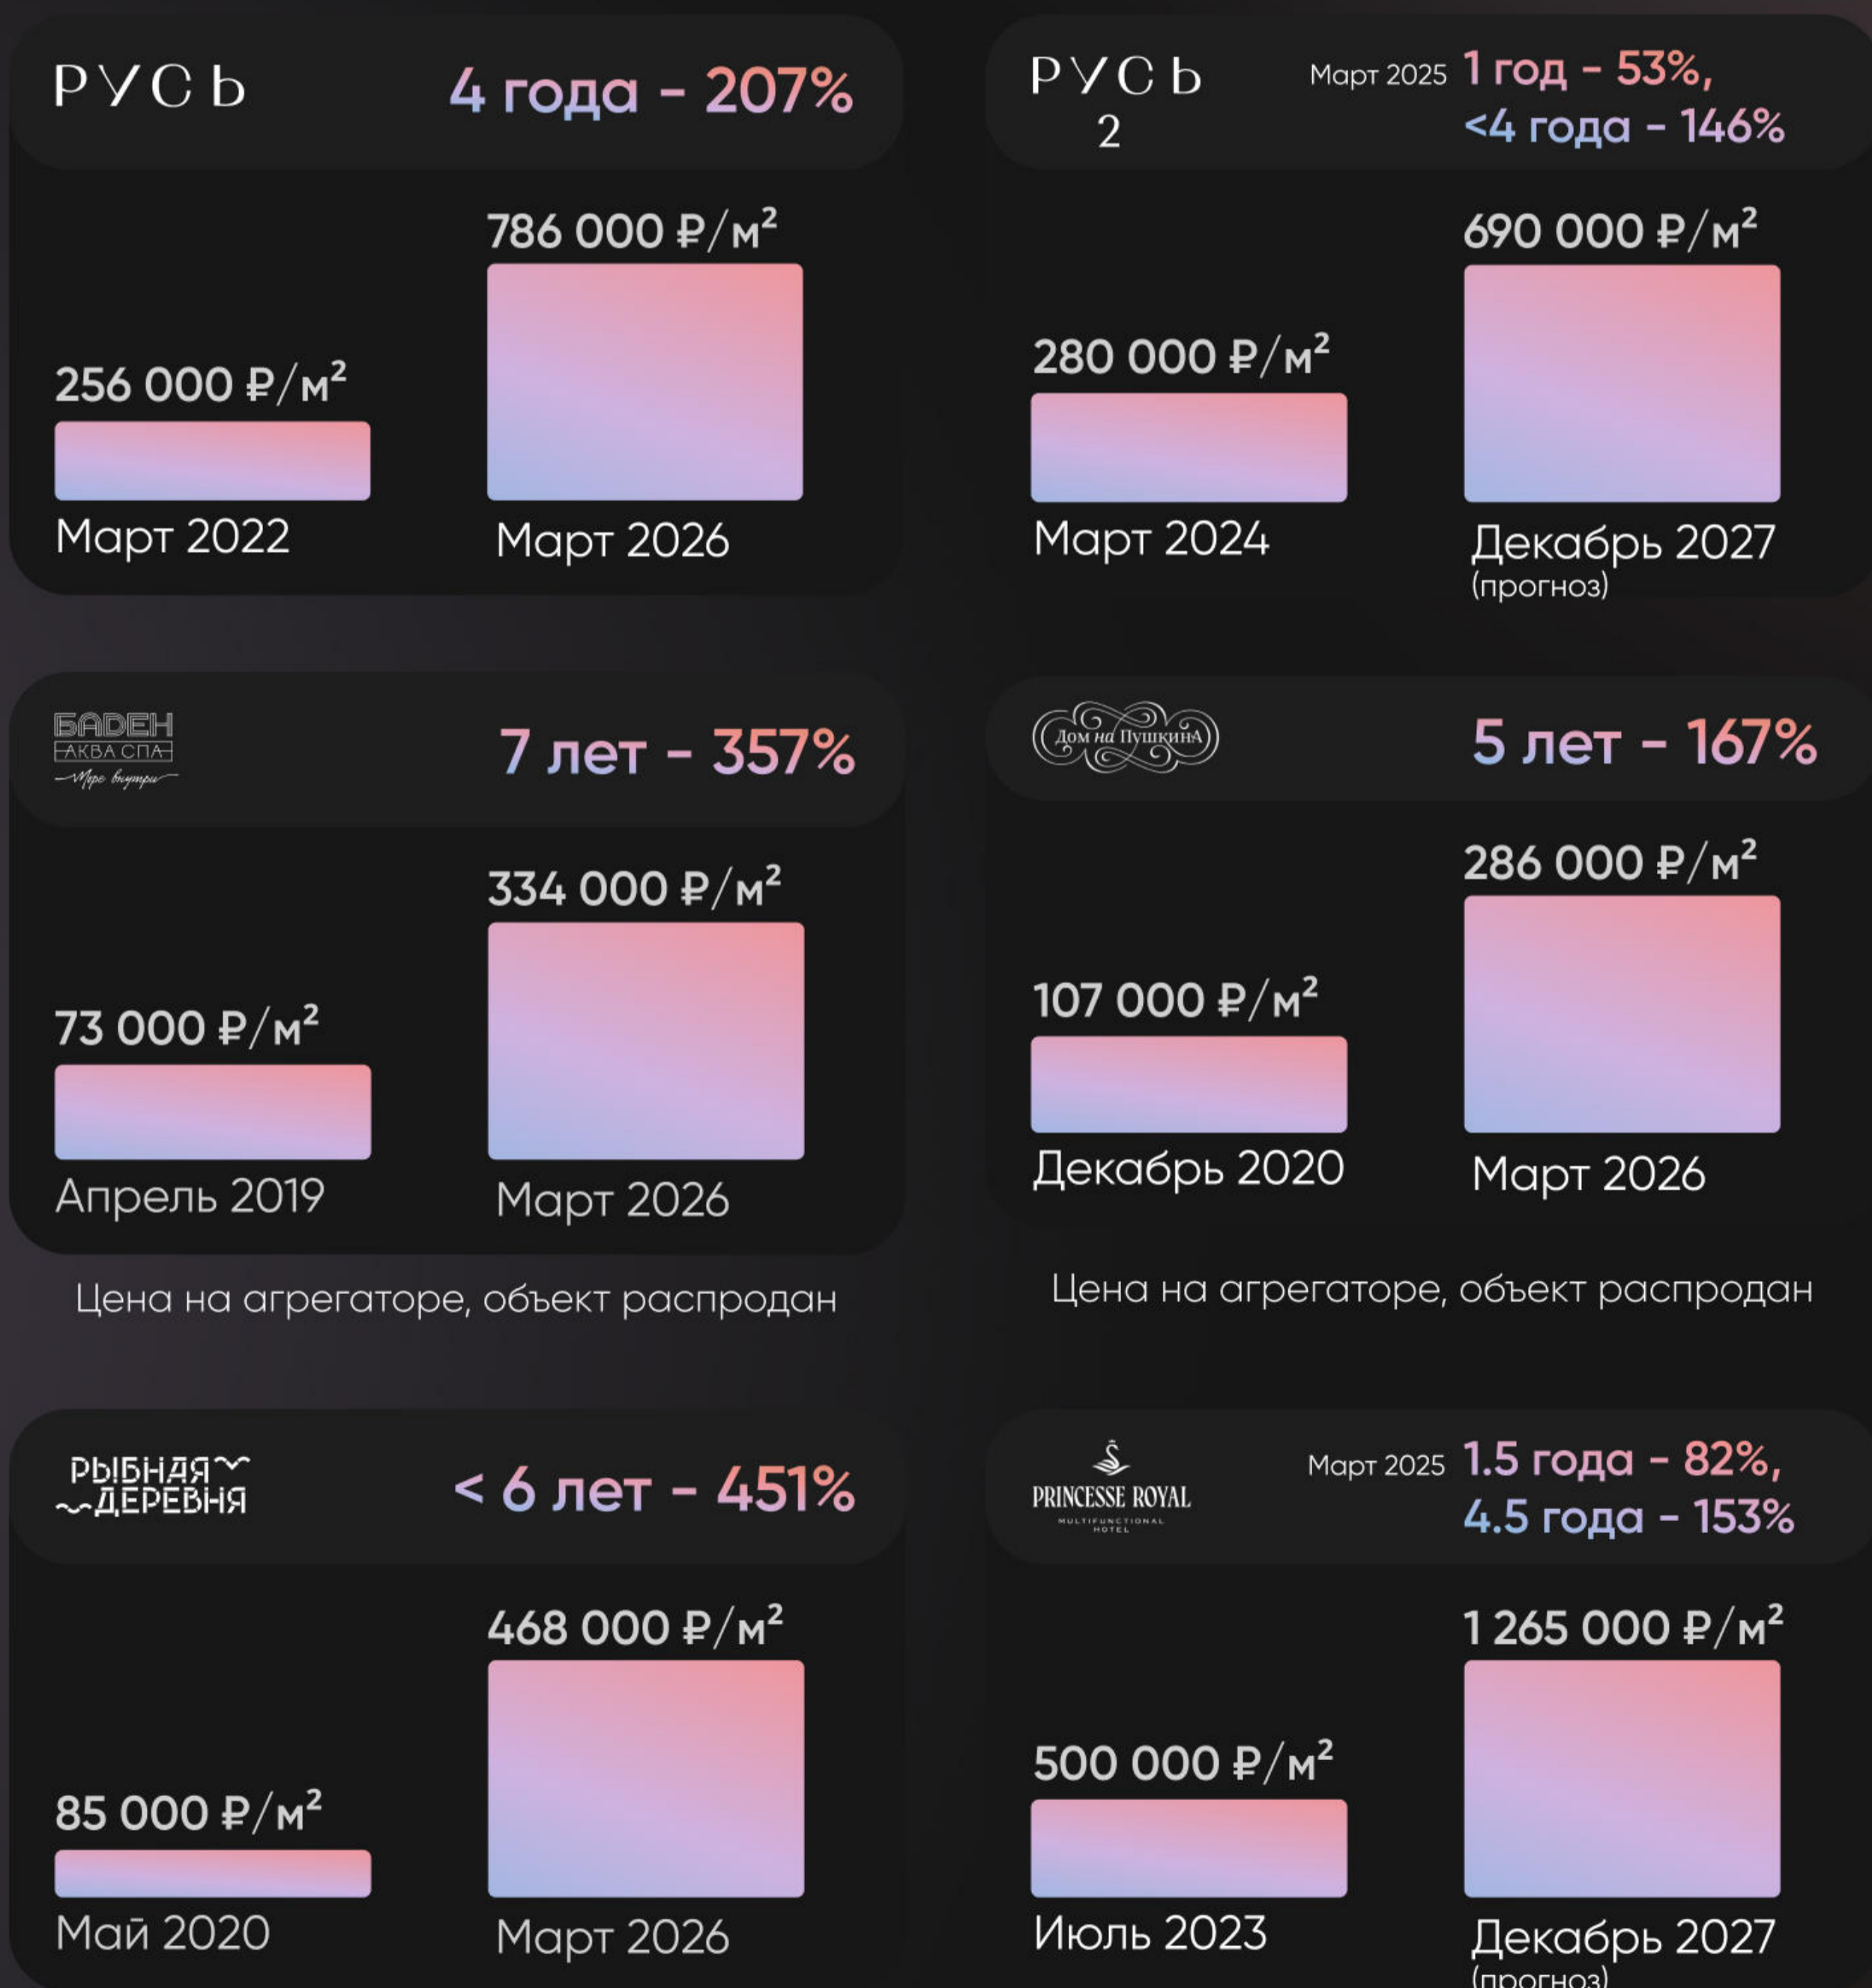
РУСЬ

4 года - 207%

786 000 ₽/м²

256 000 ₽/м²

Март 2022

Март 2026

РУСЬ 2

Март 2025 1 год - 53%, <4 года - 146%

690 000 ₽/м²

280 000 ₽/м²

Март 2024

Декабрь 2027 (прогноз)

БАДЕН АКВА СПА Море внутри

7 лет - 357%

334 000 ₽/м²

73 000 ₽/м²

Апрель 2019

Март 2026

Цена на агрегаторе, объект распродан

Дом на Пушкина

5 лет - 167%

286 000 ₽/м²

107 000 ₽/м²

Декабрь 2020

Март 2026

Цена на агрегаторе, объект распродан

РЫБНАЯ ДЕРЕВНЯ

< 6 лет - 451%

468 000 ₽/м²

85 000 ₽/м²

Май 2020

Март 2026

PRINCESSE ROYAL MULTIFUNCTIONAL HOTEL

Март 2025 1.5 года - 82%, 4.5 года - 153%

1 265 000 ₽/м²

500 000 ₽/м²

Июль 2023

Декабрь 2027 (прогноз)